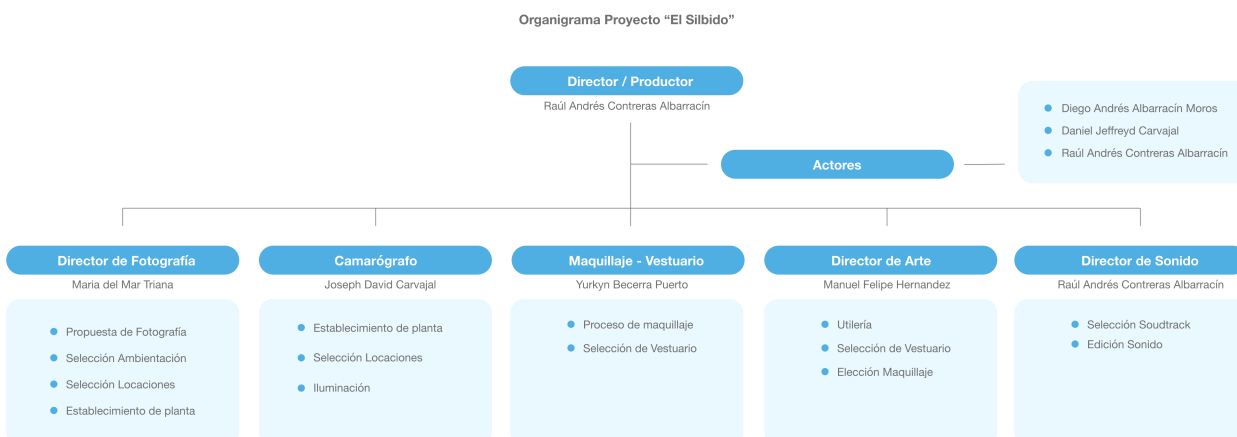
Organigrama Proyecto “El Silbido”

Director / Productor
Raúl Andrés Contreras Albarracín

Actores

- Diego Andrés Albarracín Moros
- Daniel Jeffreyd Carvajal
- Raúl Andrés Contreras Albarracín

Director de Fotografía
Maria del Mar Triana

- Propuesta de Fotografía
- Selección Ambientación
- Selección Locaciones
- Establecimiento de planta

Camarógrafo
Joseph David Carvajal

- Establecimiento de planta
- Selección Locaciones
- Iluminación

Maquillaje - Vestuario
Yurkyn Becerra Puerto

- Proceso de maquillaje
- Selección de Vestuario

Director de Arte
Manuel Felipe Hernandez

- Utilería
- Selección de Vestuario
- Elección Maquillaje

Director de Sonido
Raúl Andrés Contreras Albarracín

- Selección Soudtrack
- Edición Sonido